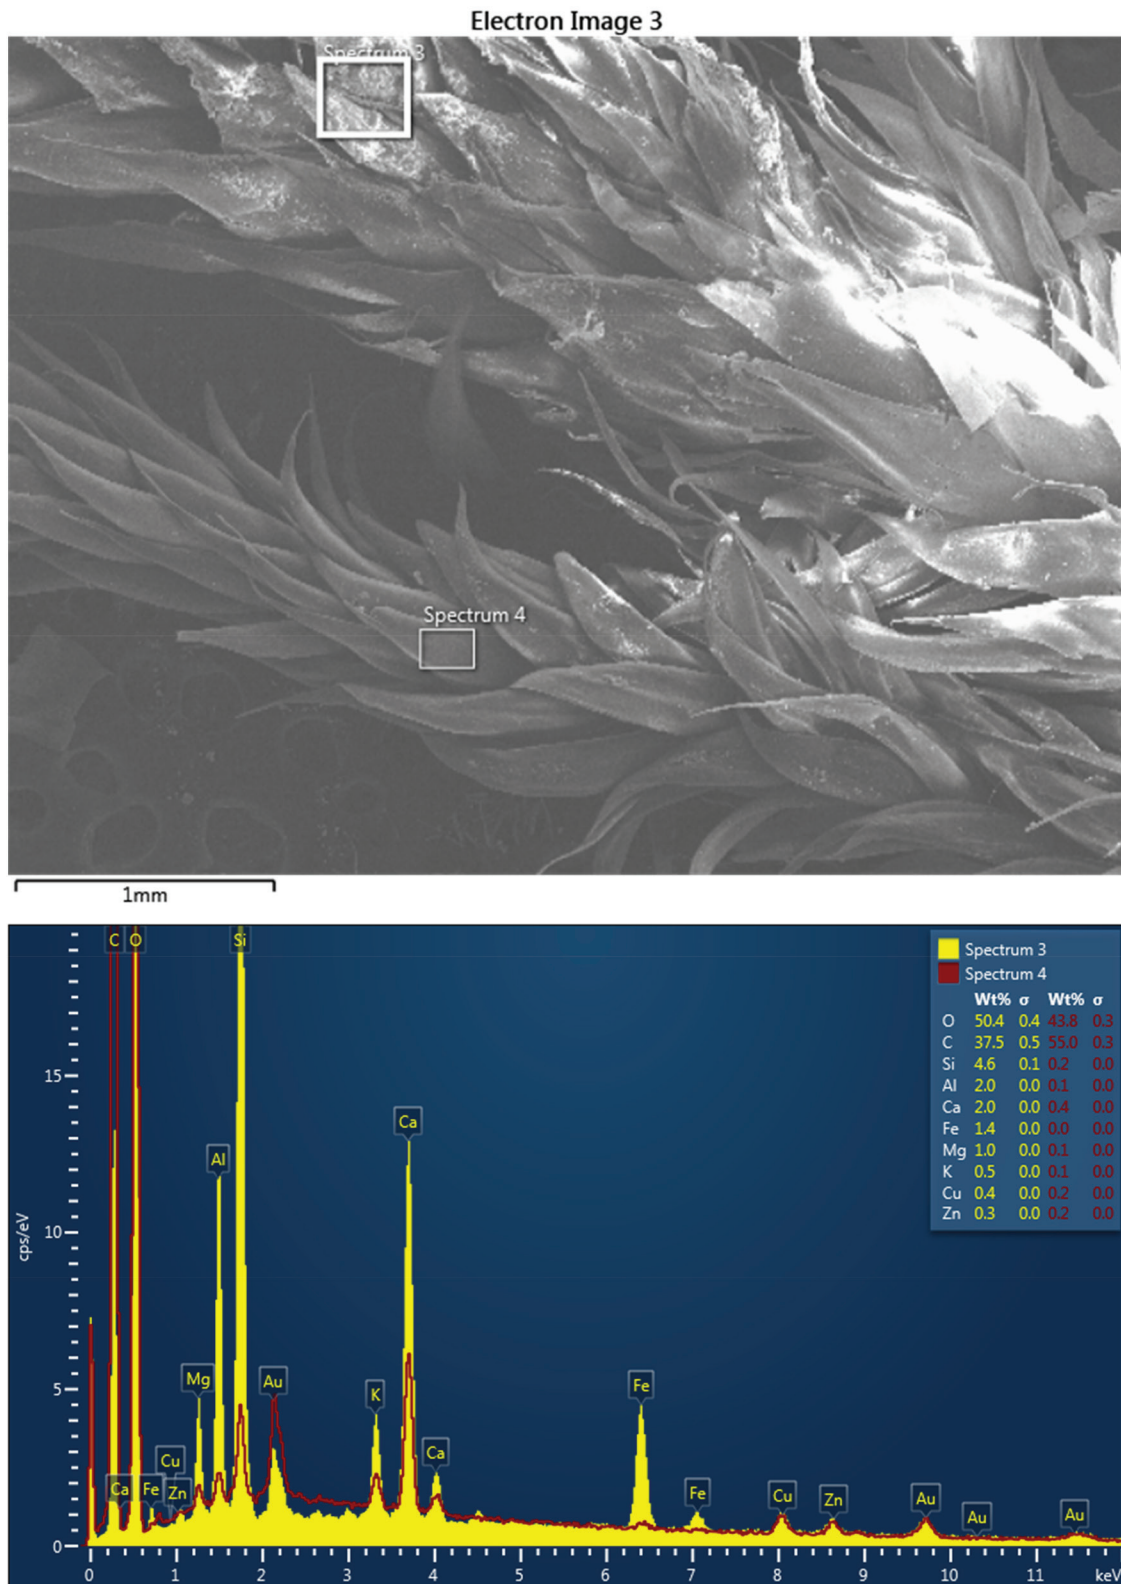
Electron Image 3

Spectrum 3

Spectrum 4

1mm

Spectrum 3
Spectrum 4

| | Wt% | σ | Wt% | σ |
|---|---|---|---|---|
| O | 50.4 | 0.4 | 43.8 | 0.3 |
| C | 37.5 | 0.5 | 55.0 | 0.3 |
| Si | 4.6 | 0.1 | 0.2 | 0.0 |
| Al | 2.0 | 0.0 | 0.1 | 0.0 |
| Ca | 2.0 | 0.0 | 0.4 | 0.0 |
| Fe | 1.4 | 0.0 | 0.0 | 0.0 |
| Mg | 1.0 | 0.0 | 0.1 | 0.0 |
| K | 0.5 | 0.0 | 0.1 | 0.0 |
| Cu | 0.4 | 0.0 | 0.2 | 0.0 |
| Zn | 0.3 | 0.0 | 0.2 | 0.0 |

C O Si Ca Al Mg Au K Fe Cu Ca Fe Zn Ca Fe Cu Zn Au Au Au

cps/eV

15
10
5
0

0 1 2 3 4 5 6 7 8 9 10 11 keV